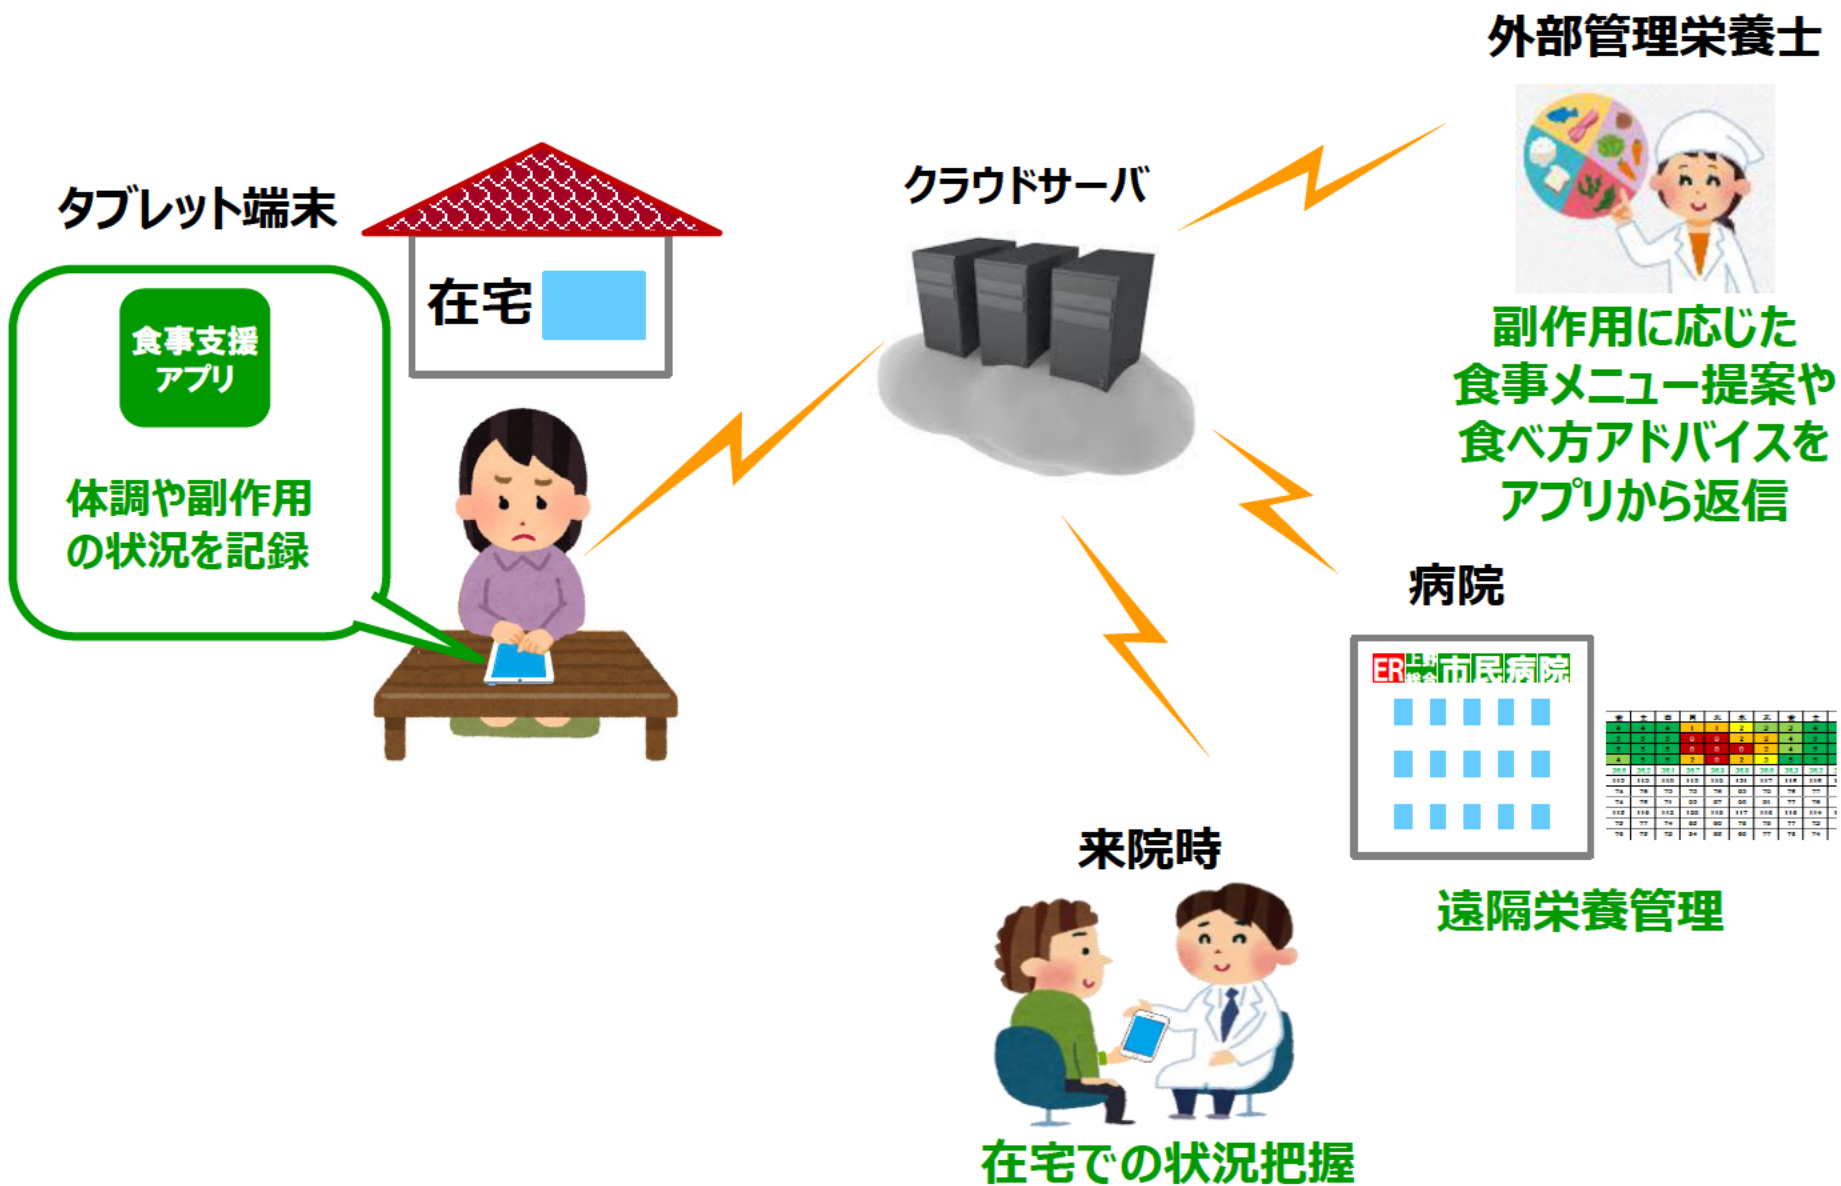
外部管理栄養士

タブレット端末

クラウドサーバ

在宅

食事支援アプリ

体調や副作用の状況を記録

副作用に応じた食事メニュー提案や食べ方アドバイスをアプリから返信

病院

ER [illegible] 市民病院

遠隔栄養管理

来院時

在宅での状況把握